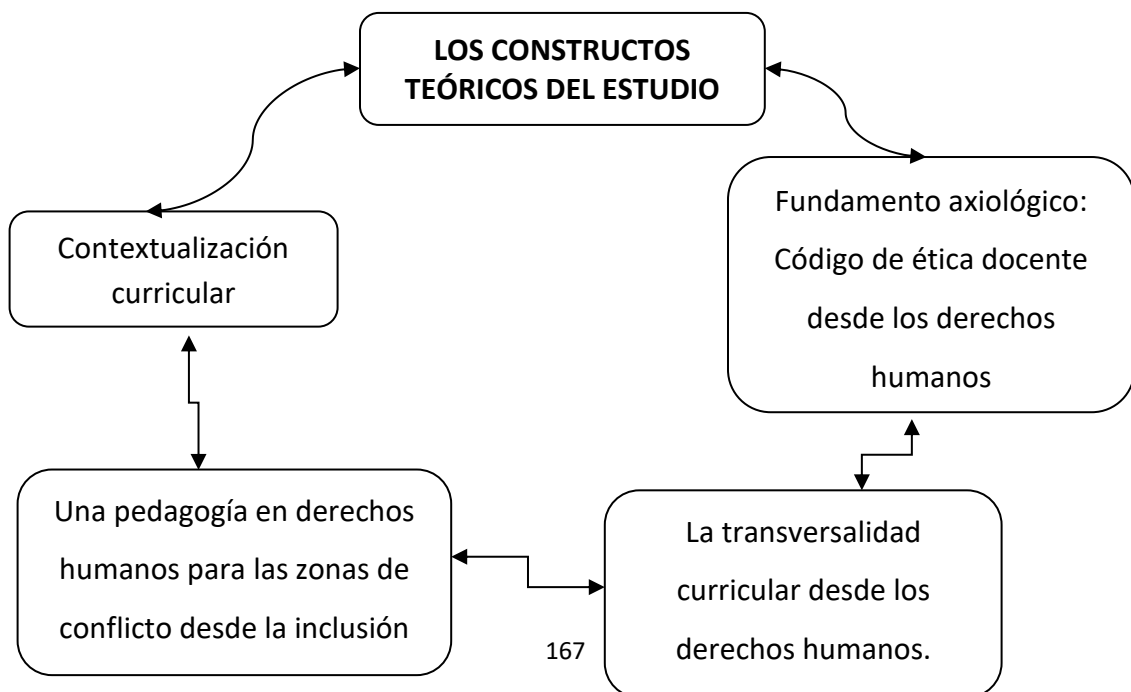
LOS CONSTRUCTOS TEÓRICOS DEL ESTUDIO

Contextualización curricular

Fundamento axiológico: Código de ética docente desde los derechos humanos

Una pedagogía en derechos humanos para las zonas de conflicto desde la inclusión

La transversalidad curricular desde los derechos humanos.

167